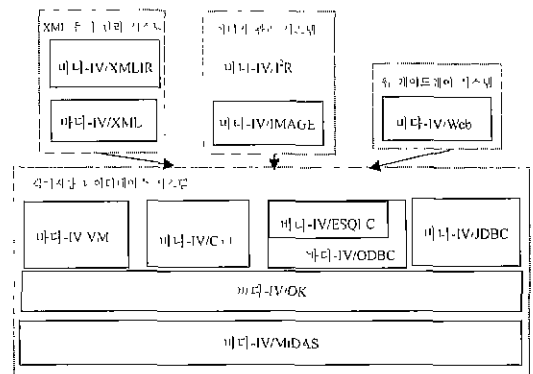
XML 문서 관리 시스템

바다-IV/XMLIR

바다-IV/XML

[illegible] 시스템

바다-IV/IR

바다-IV/IMAGE

웹 게이트웨이 시스템

바다-IV/Web

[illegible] 데이터베이스 시스템

바다-IV VM

바다-IV/C++

바다-IV/ESQL C

바다-IV/ODBC

바다-IV/JDBC

바다-IV/OK

바다-IV/MiDAS